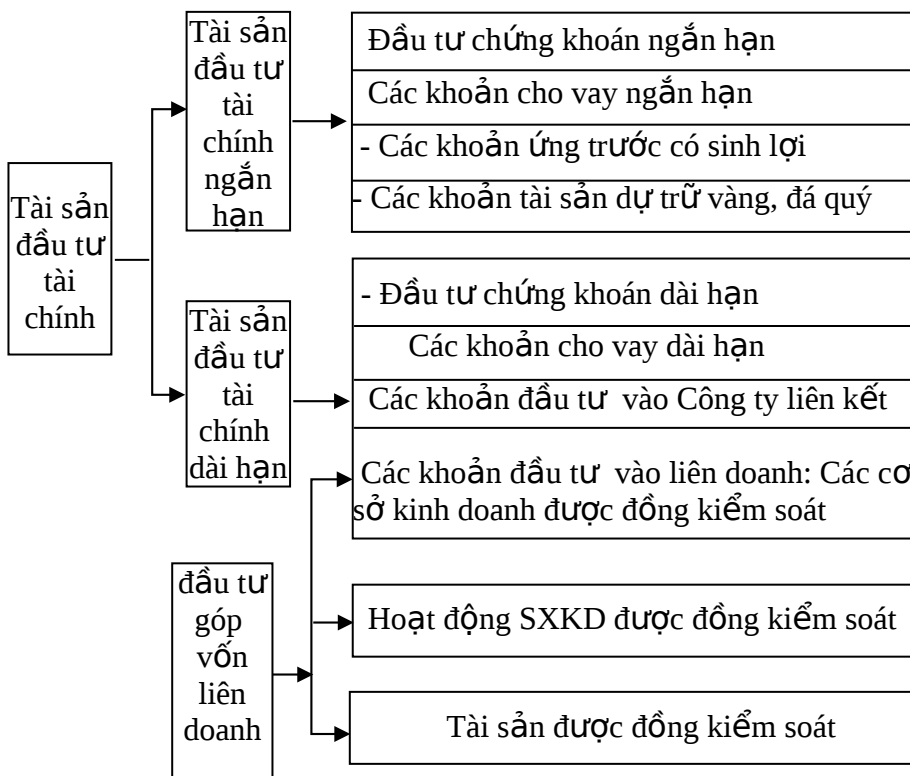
Tài sản đầu tư tài chính

Tài sản đầu tư tài chính ngắn hạn

Đầu tư chứng khoán ngắn hạn

Các khoản cho vay ngắn hạn

- Các khoản ứng trước có sinh lợi

- Các khoản tài sản dự trữ vàng, đá quý

Tài sản đầu tư tài chính dài hạn

- Đầu tư chứng khoán dài hạn

Các khoản cho vay dài hạn

Các khoản đầu tư vào Công ty liên kết

Các khoản đầu tư vào liên doanh: Các cơ sở kinh doanh được đồng kiểm soát

đầu tư góp vốn liên doanh

Hoạt động SXKD được đồng kiểm soát

Tài sản được đồng kiểm soát